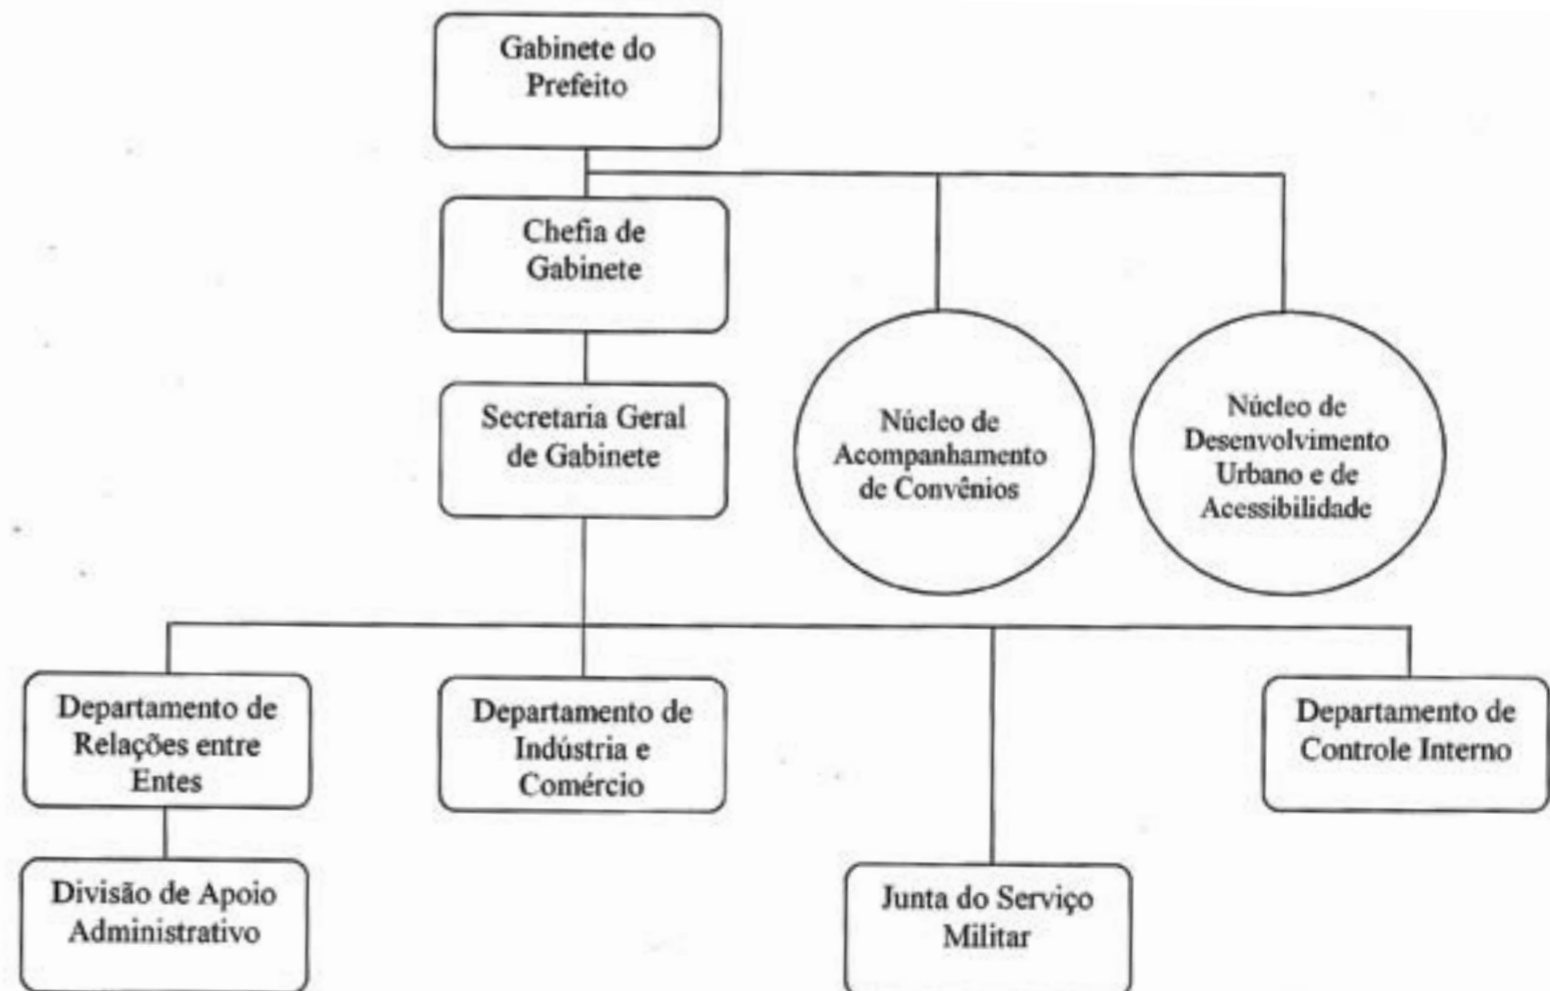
Gabinete do Prefeito

Chefia de Gabinete

Núcleo de Acompanhamento de Convênios

Núcleo de Desenvolvimento Urbano e de Acessibilidade

Secretaria Geral de Gabinete

Departamento de Relações entre Entes

Departamento de Indústria e Comércio

Departamento de Controle Interno

Divisão de Apoio Administrativo

Junta do Serviço Militar